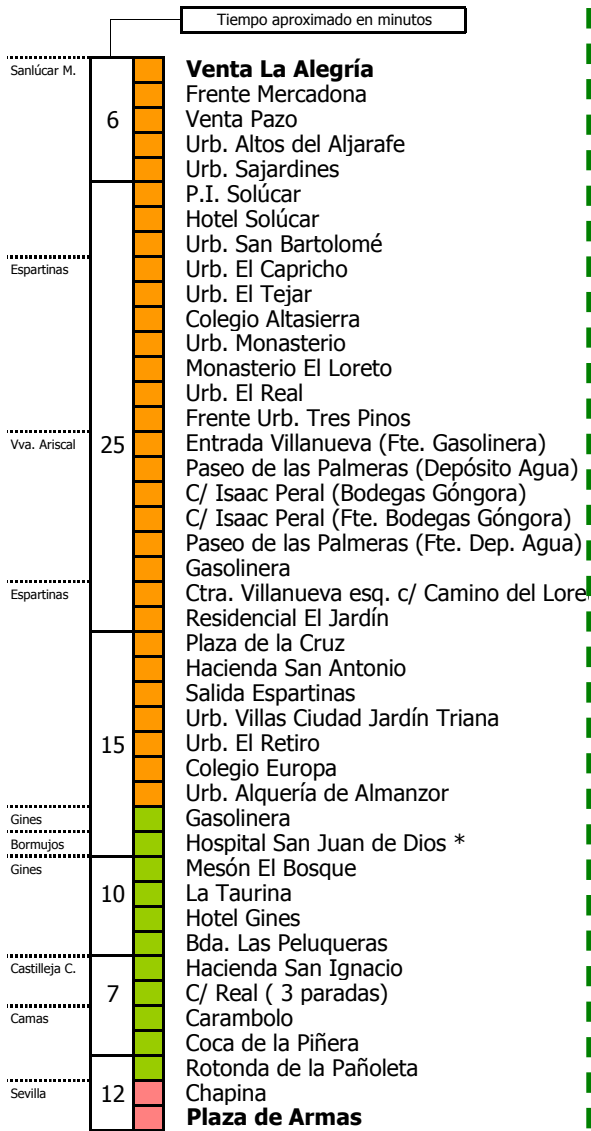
Tiempo aproximado en minutos

Sanlúcar M.
6
Venta La Alegría
Frente Mercadona
Venta Pazo
Urb. Altos del Aljarafe
Urb. Sajardines

25
P.I. Solúcar
Hotel Solúcar
Urb. San Bartolomé
Espartinas
Urb. El Capricho
Urb. El Tejar
Colegio Altasierra
Urb. Monasterio
Monasterio El Loreto
Urb. El Real
Frente Urb. Tres Pinos
Vva. Ariscal
Entrada Villanueva (Fte. Gasolinera)
Paseo de las Palmeras (Depósito Agua)
C/ Isaac Peral (Bodegas Góngora)
C/ Isaac Peral (Fte. Bodegas Góngora)
Paseo de las Palmeras (Fte. Dep. Agua)
Gasolinera
Espartinas
Ctra. Villanueva esq. c/ Camino del Lore
Residencial El Jardín

15
Plaza de la Cruz
Hacienda San Antonio
Salida Espartinas
Urb. Villas Ciudad Jardín Triana
Urb. El Retiro
Colegio Europa
Urb. Alquería de Almanzor
Gines
Gasolinera
Bormujos
Hospital San Juan de Dios *

Gines
10
Mesón El Bosque
La Taurina
Hotel Gines
Bda. Las Peluqueras

Castilleja C.
7
Hacienda San Ignacio
C/ Real ( 3 paradas)
Camas
Carambolo
Coca de la Piñera

12
Rotonda de la Pañoleta
Sevilla
Chapina
Plaza de Armas